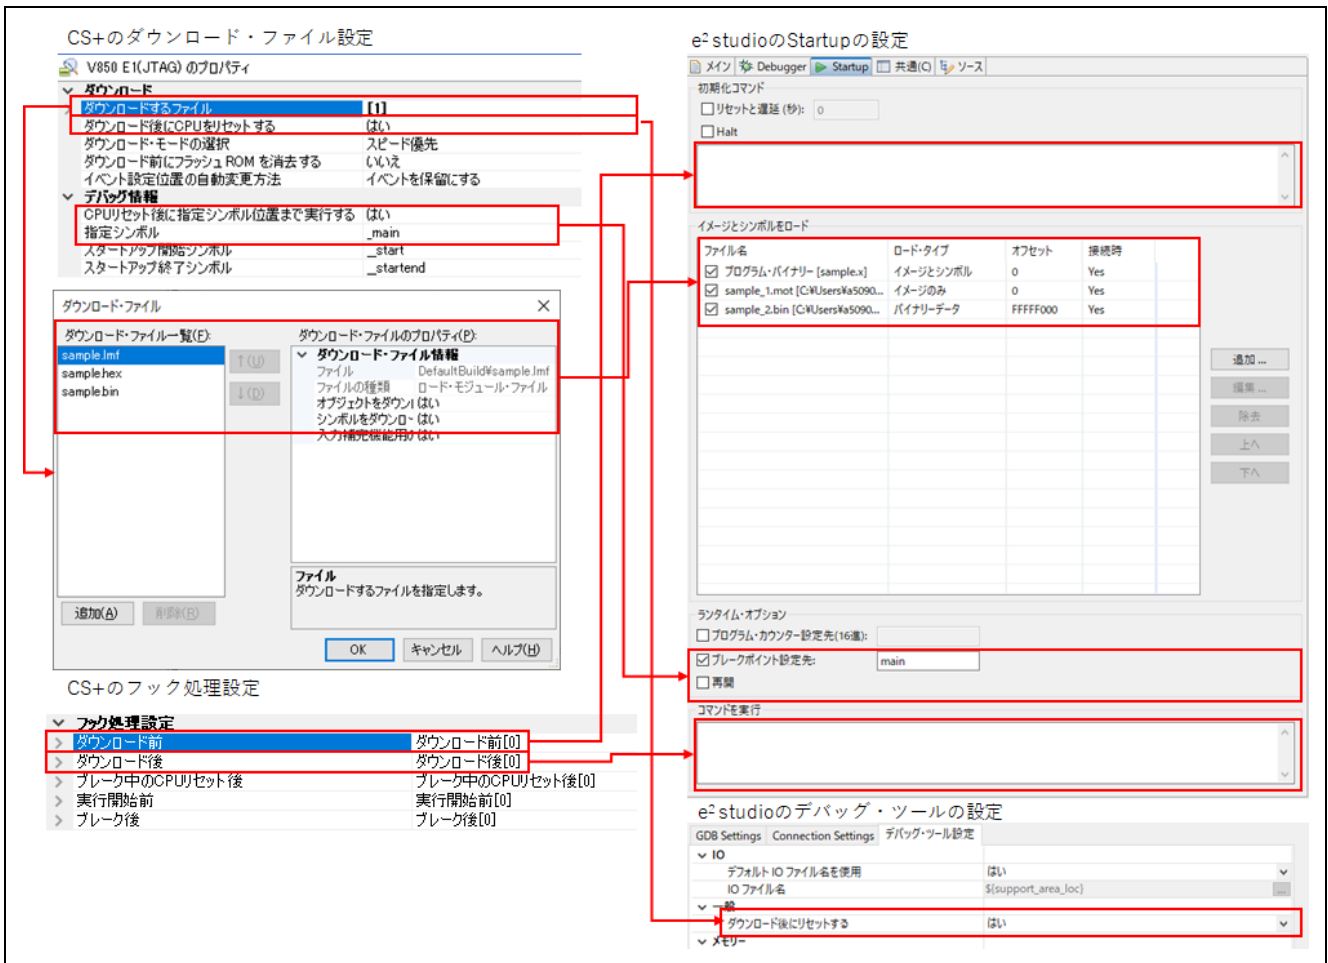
CS+のダウンロード・ファイル設定

V850 E1(JTAG) のプロパティ

ダウンロード
ダウンロードするファイル [1]
ダウンロード後にCPUをリセットする はい
ダウンロード・モードの選択 スピード優先
ダウンロード前にフラッシュ ROM を消去する いいえ
イベント設定位置の自動変更方法 イベントを保留にする
デバッグ情報
CPUリセット後に指定シンボル位置まで実行する はい
指定シンボル _main
スタートアップ開始シンボル _start
スタートアップ終了シンボル _startend

ダウンロード・ファイル

ダウンロード・ファイル一覧(F):
sample.lmf
sample.hex
sample.bin
↑(U)
↓(D)

ダウンロード・ファイルのプロパティ(P):
ダウンロード・ファイル情報
ファイル DefaultBuild¥sample.lmf
ファイルの種類 ロード・モジュール・ファイル
オブジェクトをダウンロ はい
シンボルをダウンロ はい
入力補完機能用の はい

ファイル
ダウンロードするファイルを指定します。

追加(A) 削除(R)
OK キャンセル ヘルプ(H)

CS+のフック処理設定

フック処理設定
ダウンロード前 ダウンロード前[0]
ダウンロード後 ダウンロード後[0]
ブレーク中のCPUリセット後 ブレーク中のCPUリセット後[0]
実行開始前 実行開始前[0]
ブレーク後 ブレーク後[0]

e² studioのStartupの設定

メイン Debugger Startup 共通(C) ソース

初期化コマンド
リセットと遅延 (秒): 0
Halt

イメージとシンボルをロード

| ファイル名 | ロード・タイプ | オフセット | 接続時 |
|---|---|---|---|
| プログラム・バイナリー [sample.x] | イメージとシンボル | 0 | Yes |
| sample_1.mot [C:¥Users¥a5090... | イメージのみ | 0 | Yes |
| sample_2.bin [C:¥Users¥a5090... | バイナリーデータ | FFFFF000 | Yes |

追加...
編集...
除去
上へ
下へ

ランタイム・オプション
プログラム・カウンター設定先(16進):
ブレークポイント設定先: main
再開

コマンドを実行

e² studioのデバッグ・ツールの設定

GDB Settings Connection Settings デバッグ・ツール設定

IO
デフォルト IO ファイル名を使用 はい
IO ファイル名 ${support_area_loc}
一般
ダウンロード後にリセットする はい
メモリー